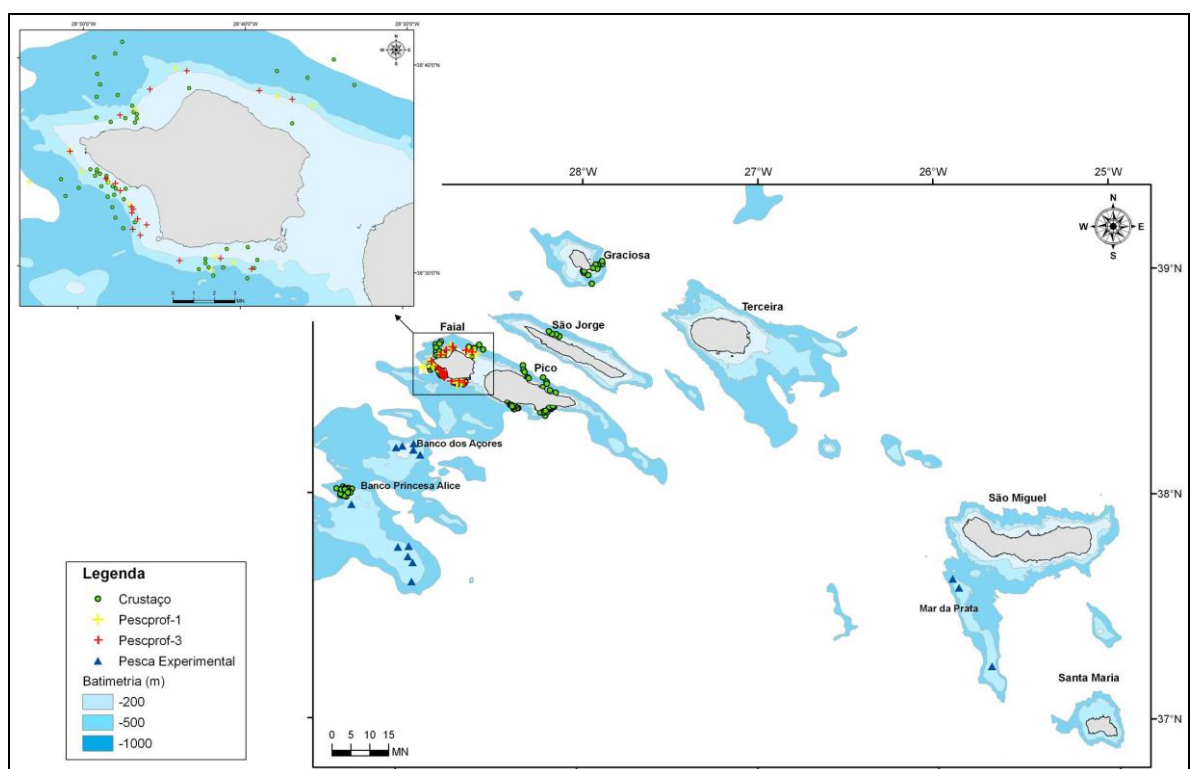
28°50'0"W
28°40'0"W
28°30'0"W
38°40'0"N
38°30'0"N
MN

28°W
27°W
26°W
25°W
39°N
38°N
37°N
N
S
W
E

Graciosa
Terceira
São Jorge
Faial
Pico
Banco dos Açores
Banco Princesa Alice
São Miguel
Mar da Prata
Santa Maria

Legenda
Crustaço
Pescprof-1
Pescprof-3
Pesca Experimental
Batimetria (m)
-200
-500
-1000

0 5 10 15
MN